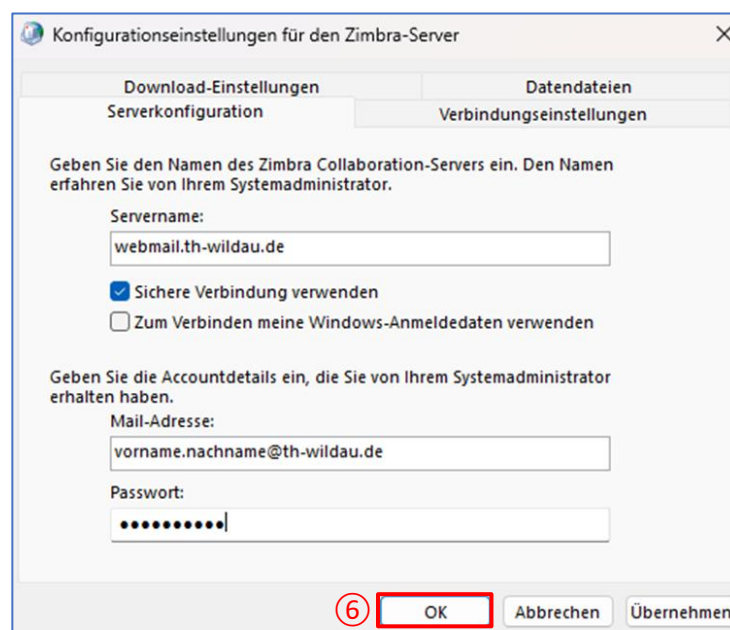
Konfigurationseinstellungen für den Zimbra-Server

Download-Einstellungen
Datendateien
Serverkonfiguration
Verbindungseinstellungen

Geben Sie den Namen des Zimbra Collaboration-Servers ein. Den Namen erfahren Sie von Ihrem Systemadministrator.

Servername:
webmail.th-wildau.de

Sichere Verbindung verwenden
Zum Verbinden meine Windows-Anmeldedaten verwenden

Geben Sie die Accountdetails ein, die Sie von Ihrem Systemadministrator erhalten haben.

Mail-Adresse:
vorname.nachname@th-wildau.de

Passwort:
••••••••••

⑥
OK
Abbrechen
Übernehmen